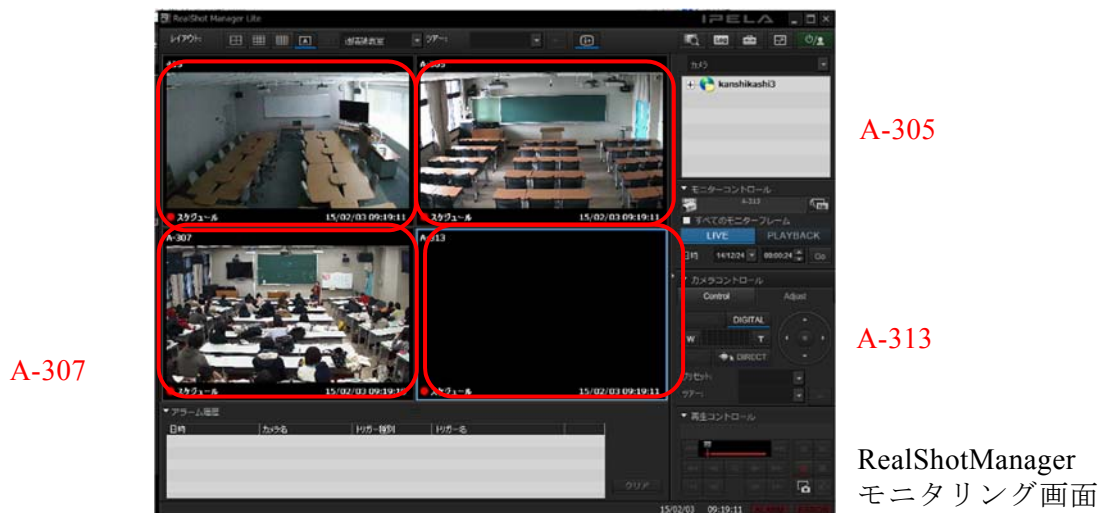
RealShot Manager Lite
IPELA
レイアウト:
ツアー:
カメラ
kanshikashi3
A-305
スケジュール 15/02/03 09:19:11
スケジュール 15/02/03 09:19:11
モニターコントロール
A-313
すべてのモニターフレーム
LIVE
PLAYBACK
日時 14/12/24 09:00:24 Go
カメラコントロール
Control
Adjust
DIGITAL
W
T
DIRECT
A-307
A-313
スケジュール 15/02/03 09:19:11
スケジュール 15/02/03 09:19:11
A-307
A-313
プリセット:
ツアー:
アラーム履歴
日時
カメラ名
トリガー種別
トリガー名
クリア
再生コントロール
15/02/03 09:19:11
RealShotManager
モニタリング画面